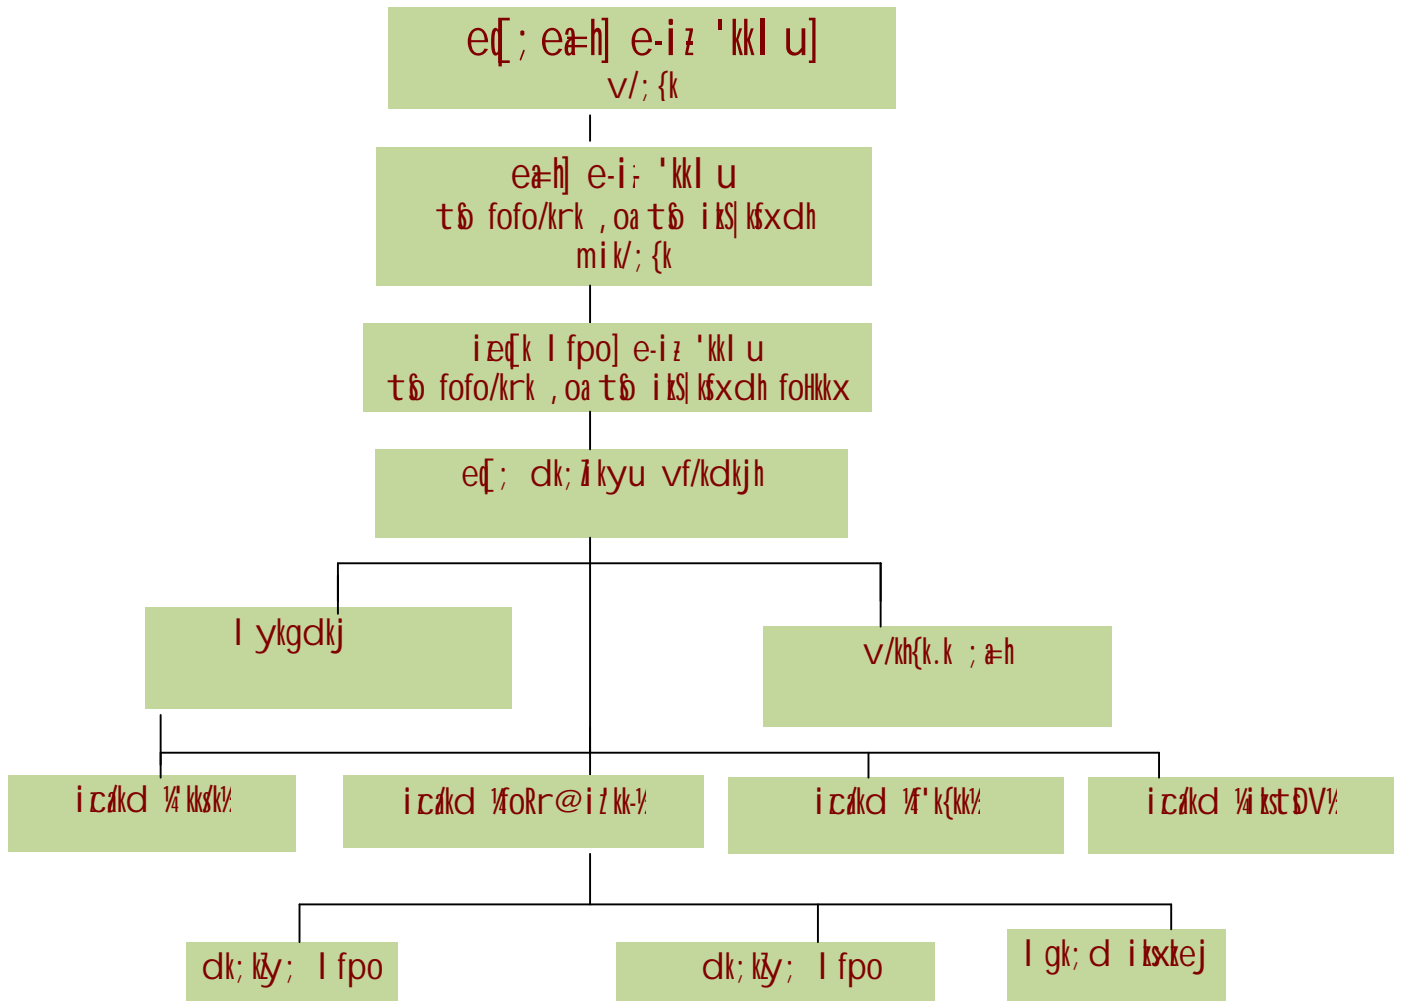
eq[; ea=h] e-iz 'kklu]
v/;{k

ea=h] e-i- 'kklu
tSo fofo/krk ,oa tSo izkS|ksfxdh
mik/;{k

iz eq[k lfpo] e-iz 'kklu
tSo fofo/krk ,oa tSo izkS|ksfxdh foHkkx

eq[; dk;Zikyu vf/kdkjh

lykgdkj

v/kh{k.k ;a=h

izca/kd ¼iz'kklu½

izca/kd ¼foRr@ys[kk-½

izca/kd ¼f'k{kk½

izca/kd ¼izkstSDV½

dk;kZy; lfpo

dk;kZy; lfpo

lgk;d izksxzkej